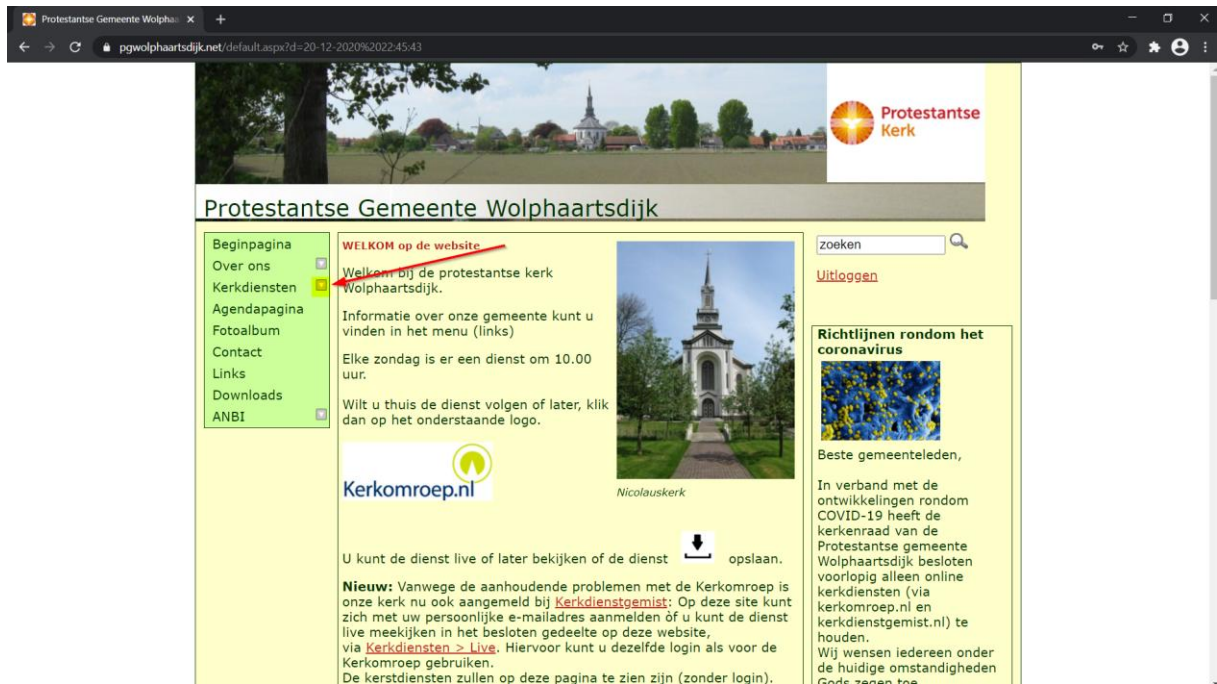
Protestantse Gemeente Wolphaa ×
pgwolphaartsdijk.net/default.aspx?d=20-12-2020%2022:45:43

Protestantse Kerk

Protestantse Gemeente Wolphaartsdijk

Beginpagina
Over ons
Kerkdiensten
Agendapagina
Fotoalbum
Contact
Links
Downloads
ANBI

WELKOM op de website

Welkom bij de protestantse kerk Wolphaartsdijk.

Informatie over onze gemeente kunt u vinden in het menu (links)

Elke zondag is er een dienst om 10.00 uur.

Wilt u thuis de dienst volgen of later, klik dan op het onderstaande logo.

Kerkomroep.nl

Nicolauskerk

U kunt de dienst live of later bekijken of de dienst opslaan.

**Nieuw:** Vanwege de aanhoudende problemen met de Kerkomroep is onze kerk nu ook aangemeld bij Kerkdienstgemist: Op deze site kunt zich met uw persoonlijke e-mailadres aanmelden òf u kunt de dienst live meekijken in het besloten gedeelte op deze website, via Kerkdiensten > Live. Hiervoor kunt u dezelfde login als voor de Kerkomroep gebruiken.
De kerstdiensten zullen op deze pagina te zien zijn (zonder login).

zoeken

Uitloggen

Richtlijnen rondom het coronavirus

Beste gemeenteleden,

In verband met de ontwikkelingen rondom COVID-19 heeft de kerkenraad van de Protestantse gemeente Wolphaartsdijk besloten voorlopig alleen online kerkdiensten (via kerkomroep.nl en kerkdienstgemist.nl) te houden.
Wij wensen iedereen onder de huidige omstandigheden Gods zegen toe.